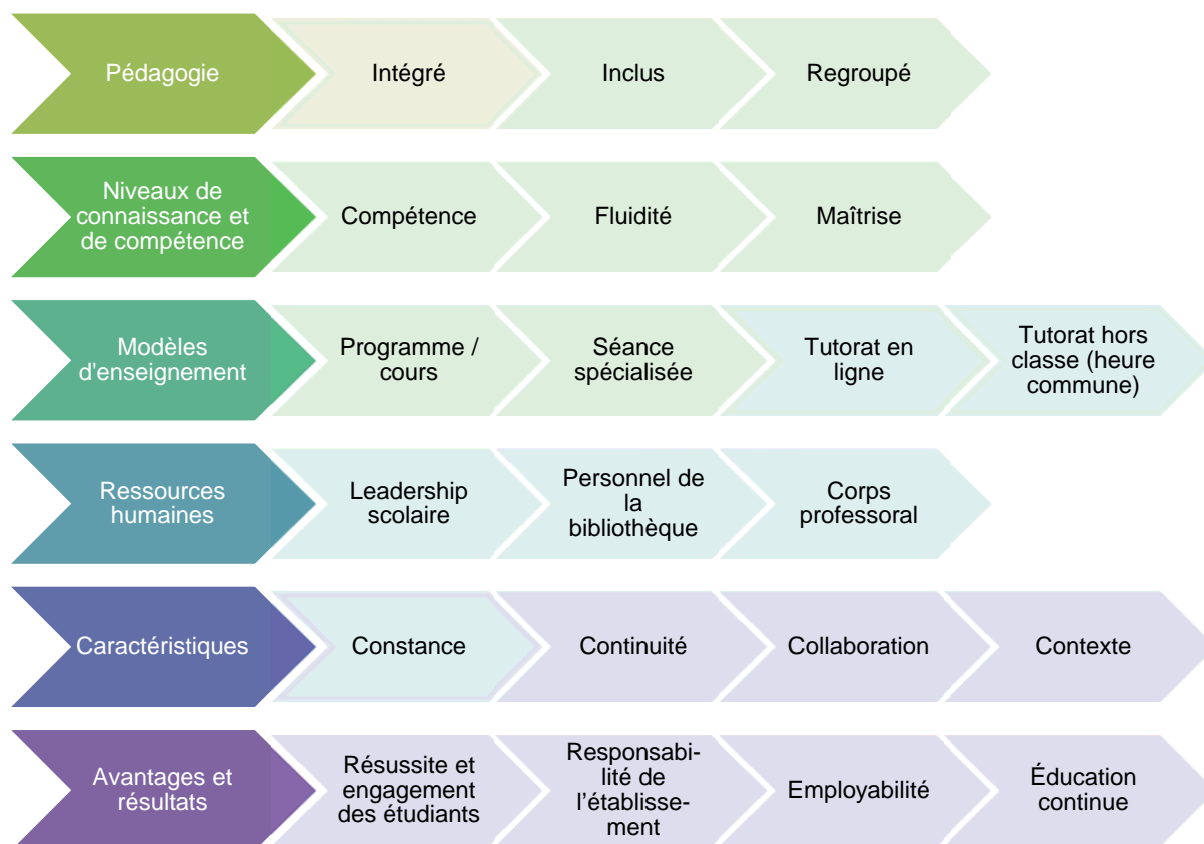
Pédagogie
Intégré
Inclus
Regroupé

Niveaux de connaissance et de compétence
Compétence
Fluidité
Maîtrise

Modèles d'enseignement
Programme / cours
Séance spécialisée
Tutorat en ligne
Tutorat hors classe (heure commune)

Ressources humaines
Leadership scolaire
Personnel de la bibliothèque
Corps professoral

Caractéristiques
Constance
Continuité
Collaboration
Contexte

Avantages et résultats
Résussite et engagement des étudiants
Responsabilité de l'établissement
Employabilité
Éducation continue